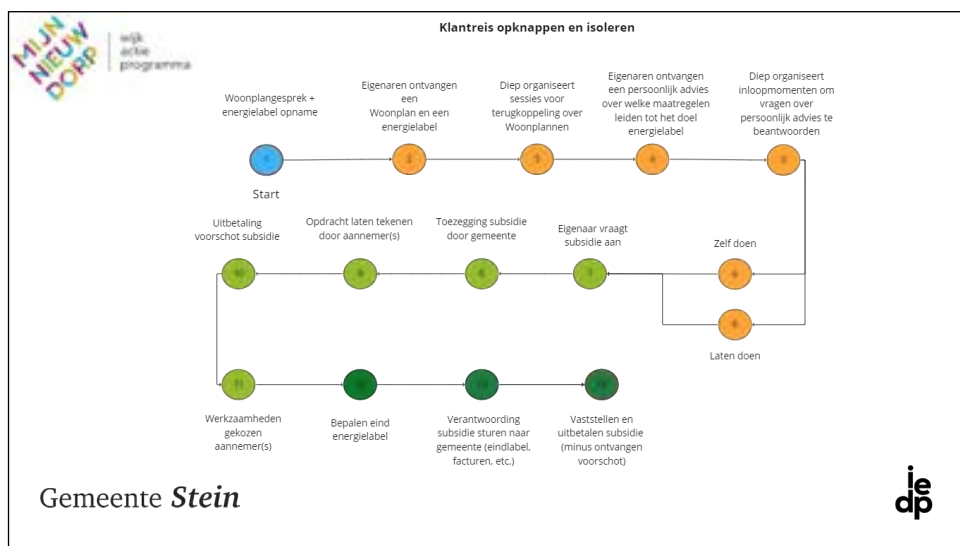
MIJN NIEUW DORP

wijk actie programma

Klantreis opknappen en isoleren

Woonplangesprek + energielabel opname

Start

Eigenaren ontvangen een Woonplan en een energielabel

Diep organiseert sessies voor terugkoppeling over Woonplannen

Eigenaren ontvangen een persoonlijk advies over welke maatregelen leiden tot het doel energielabel

Diep organiseert inloopmomenten om vragen over persoonlijk advies te beantwoorden

Zelf doen

Laten doen

Eigenaar vraagt subsidie aan

Toezegging subsidie door gemeente

Opdracht laten tekenen door aannemer(s)

Uitbetaling voorschot subsidie

Werkzaamheden gekozen aannemer(s)

Bepalen eind energielabel

Verantwoording subsidie sturen naar gemeente (eindlabel, facturen, etc.)

Vaststellen en uitbetalen subsidie (minus ontvangen voorschot)

Gemeente Stein

ie dp